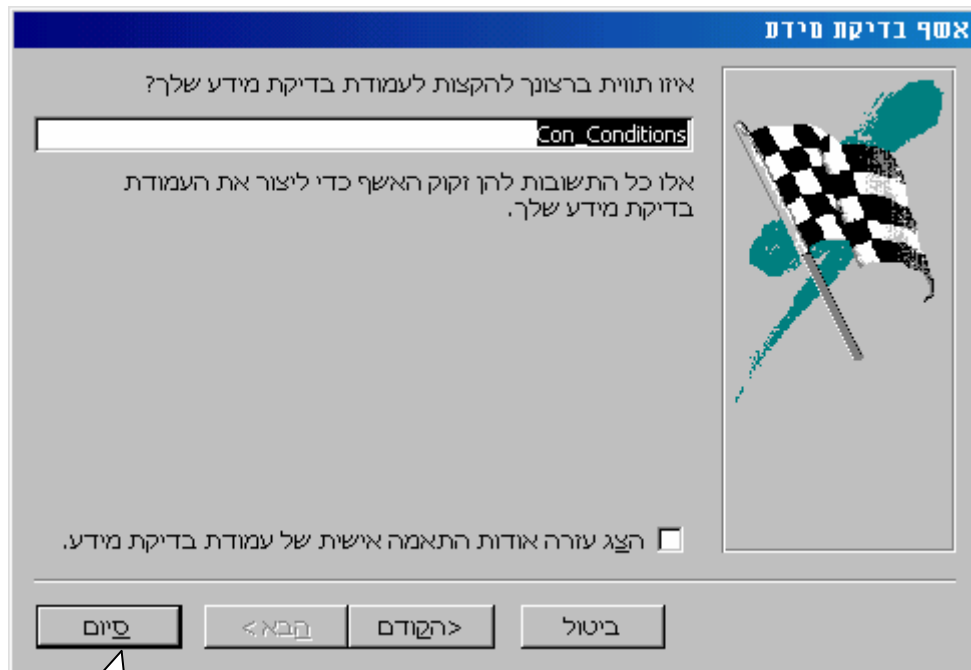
אשף בדיקת מידע

איזו תווית ברצונך להקצות לעמודת בדיקת מידע שלך?

Con_Conditions

אלו כל התשובות להן זקוק האשף כדי ליצור את העמודת בדיקת מידע שלך.

הצג עזרה אודות התאמה אישית של עמודת בדיקת מידע.

ביטול
<הקודם
הבא >
סיום